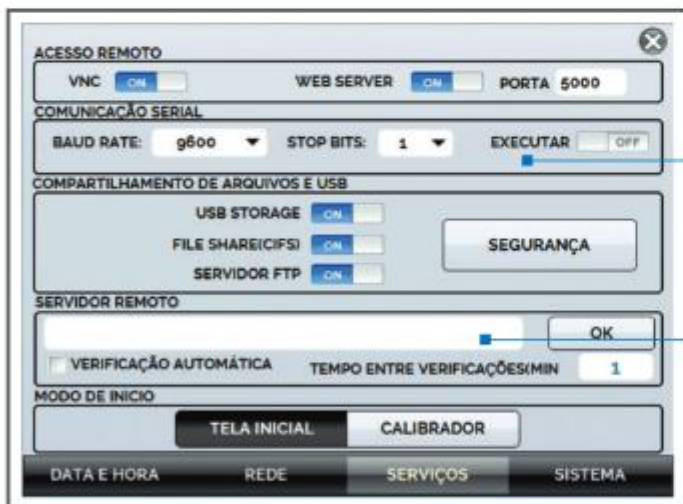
ACESSO REMOTO

VNC ON

WEB SERVER ON PORTA 5000

COMUNICAÇÃO SERIAL

BAUD RATE: 9600 STOP BITS: 1 EXECUTAR OFF

COMPARTILHAMENTO DE ARQUIVOS E USB

USB STORAGE ON

FILE SHARE(CIFS) ON

SERVIDOR FTP ON

SEGURANÇA

SERVIDOR REMOTO

OK

VERIFICAÇÃO AUTOMÁTICA TEMPO ENTRE VERIFICAÇÕES(MIN 1

MODO DE INICIO

TELA INICIAL CALIBRADOR

DATA E HORA REDE SERVIÇOS SISTEMA